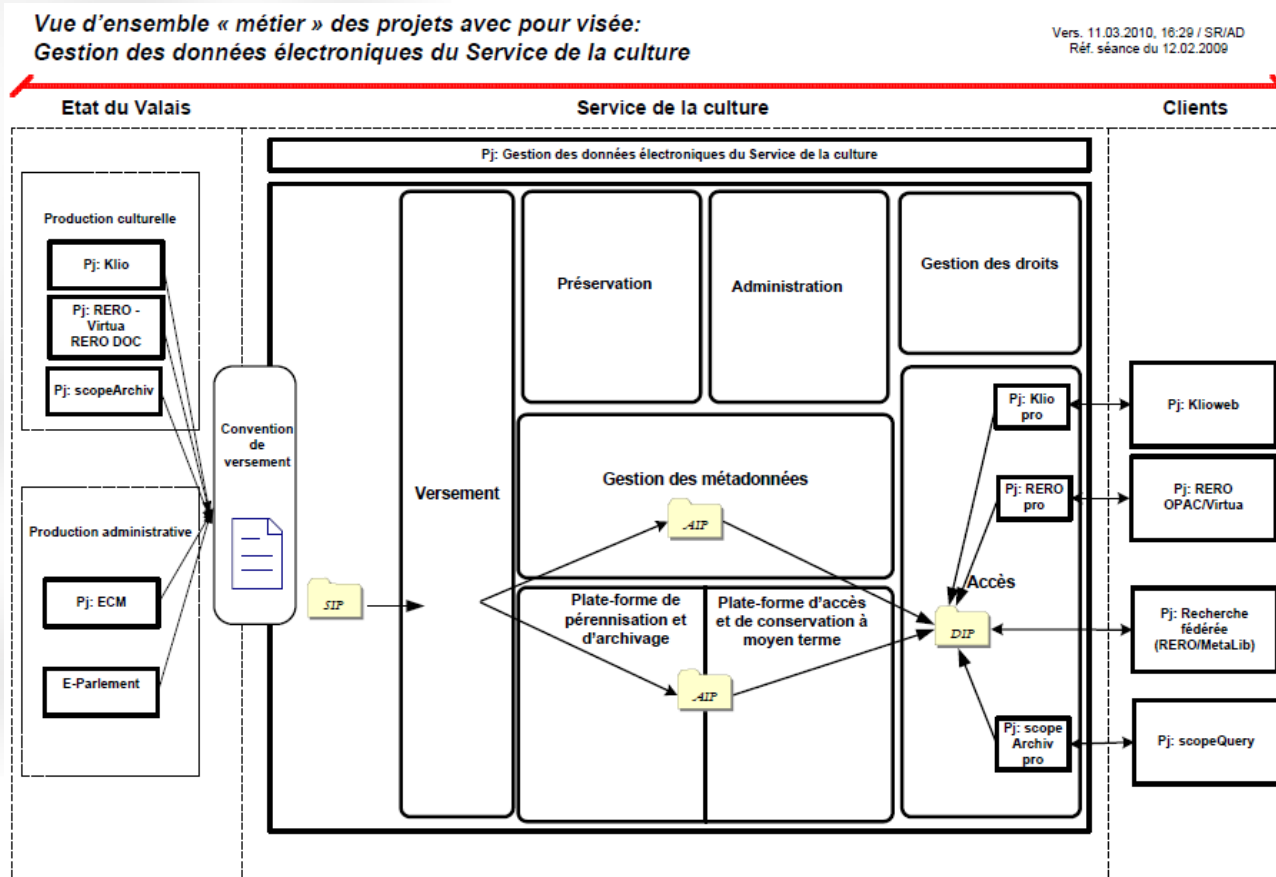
Vue d'ensemble « métier » des projets avec pour visée:
Gestion des données électroniques du Service de la culture

Vers. 11.03.2010, 16:29 / SR/AD
Réf. séance du 12.02.2009

Etat du Valais

Service de la culture

Clients

Pj: Gestion des données électroniques du Service de la culture

Production culturelle

Pj: Klio

Pj: RERO - Virtua RERO DOC

Pj: scopeArchiv

Production administrative

Pj: ECM

E-Parlement

Convention de versement

SIP

Versement

Préservation

Administration

Gestion des droits

Gestion des métadonnées

AIP

Plate-forme de pérennisation et d'archivage

Plate-forme d'accès et de conservation à moyen terme

AIP

Accès

Pj: Klio pro

Pj: RERO pro

DIP

Pj: scope Archiv pro

Pj: Klioweb

Pj: RERO OPAC/Virtua

Pj: Recherche fédérée (RERO/MetaLib)

Pj: scopeQuery